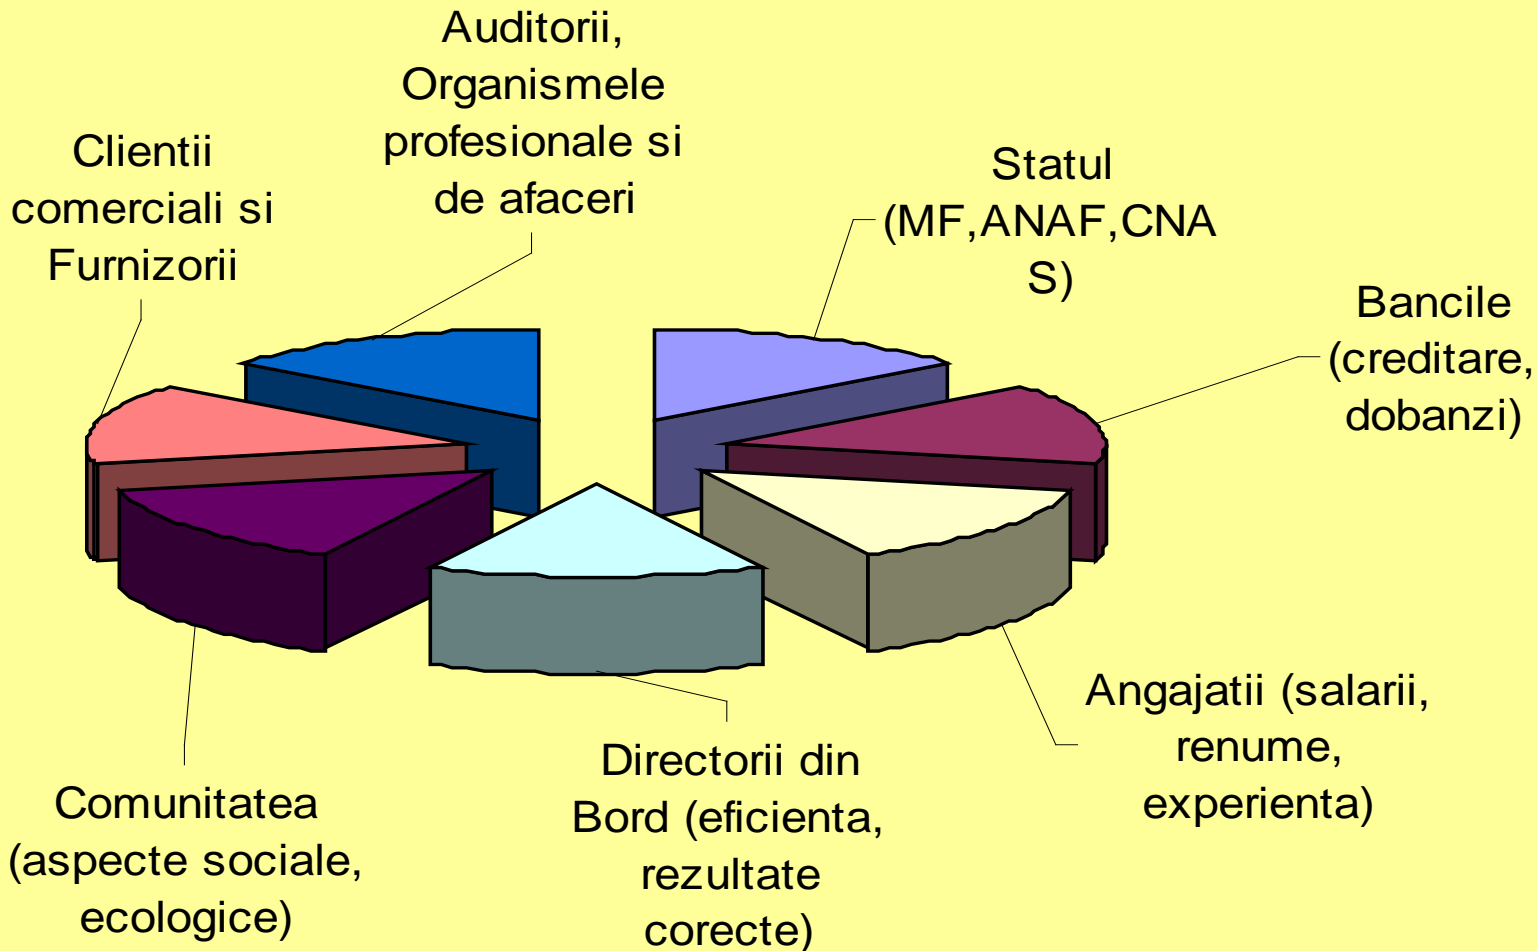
Auditorii, Organismele profesionale si de afaceri

Clientii comerciali si Furnizorii

Statul (MF,ANAF,CNAS)

Bancile (creditare, dobanzi)

Angajatii (salarii, renume, experienta)

Directorii din Bord (eficienta, rezultate corecte)

Comunitatea (aspecte sociale, ecologice)